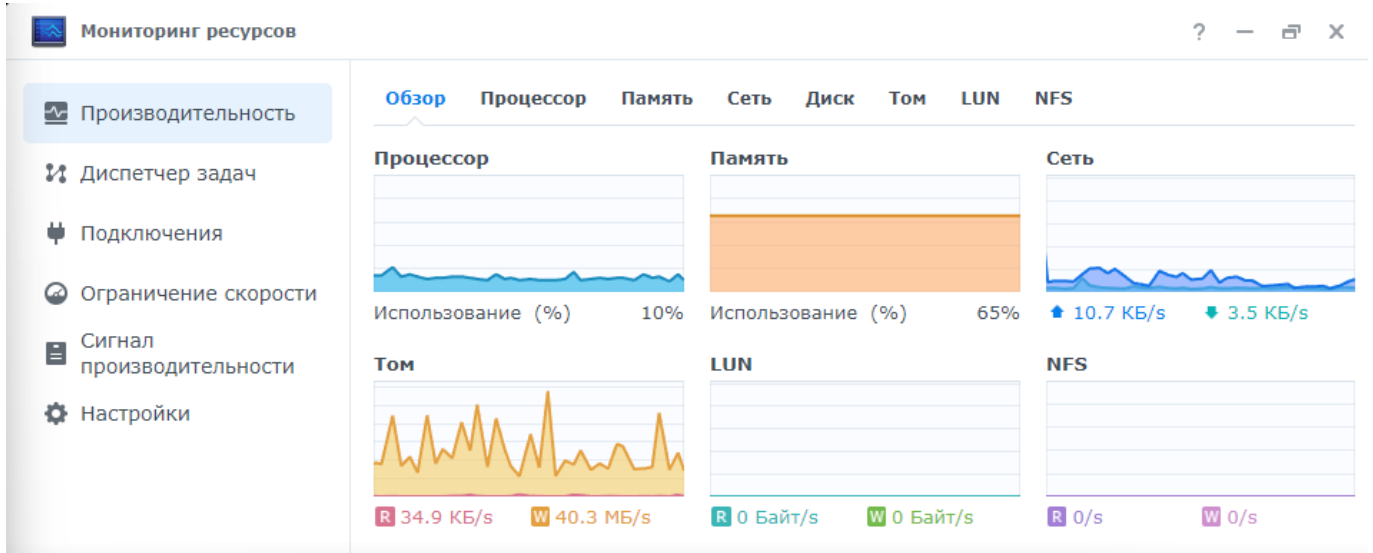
Мониторинг ресурсов

? — ⧉ ✕

Производительность
Диспетчер задач
Подключения
Ограничение скорости
Сигнал производительности
Настройки

Обзор Процессор Память Сеть Диск Том LUN NFS

Процессор
Использование (%) 10%

Память
Использование (%) 65%

Сеть
10.7 КБ/s 3.5 КБ/s

Том
R 34.9 КБ/s W 40.3 МБ/s

LUN
R 0 Байт/s W 0 Байт/s

NFS
R 0/s W 0/s